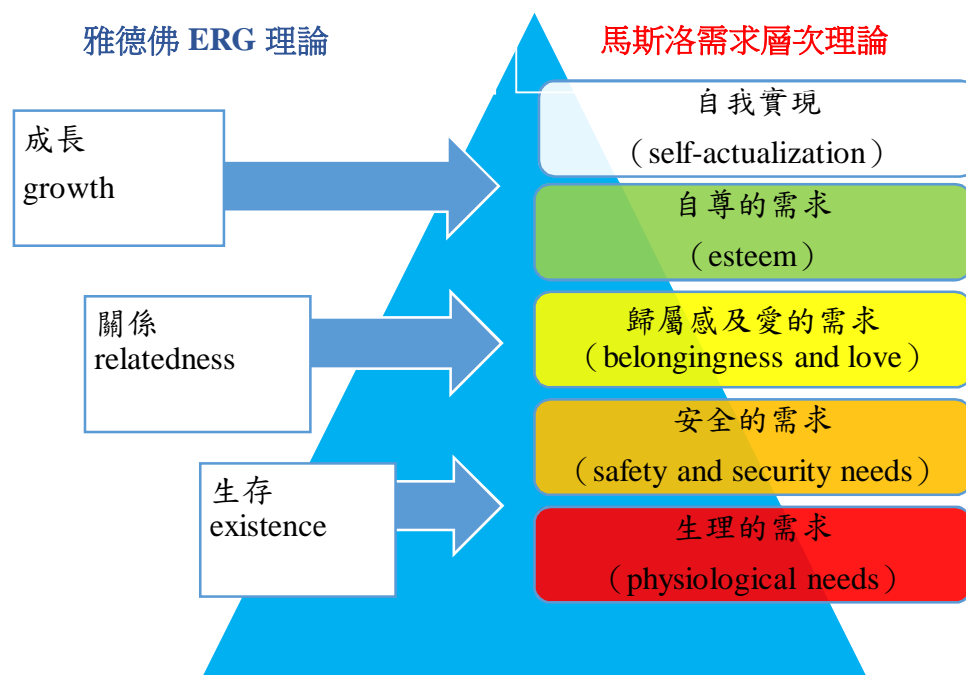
雅德佛 ERG 理論

馬斯洛需求層次理論

成長
growth

自我實現
（self-actualization）

自尊的需求
（esteem）

關係
relatedness

歸屬感及愛的需求
（belongingness and love）

安全的需求
（safety and security needs）

生存
existence

生理的需求
（physiological needs）